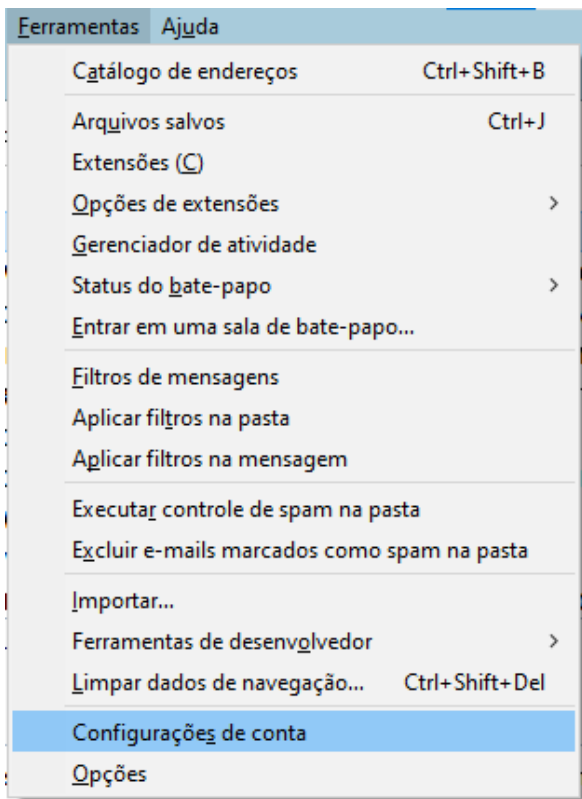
Ferramentas Ajuda

Catálogo de endereços Ctrl+Shift+B

Arquivos salvos Ctrl+J
Extensões (C)
Opções de extensões >
Gerenciador de atividade
Status do bate-papo >
Entrar em uma sala de bate-papo...

Filtros de mensagens
Aplicar filtros na pasta
Aplicar filtros na mensagem

Executar controle de spam na pasta
Excluir e-mails marcados como spam na pasta

Importar...
Ferramentas de desenvolvedor >
Limpar dados de navegação... Ctrl+Shift+Del

Configurações de conta
Opções